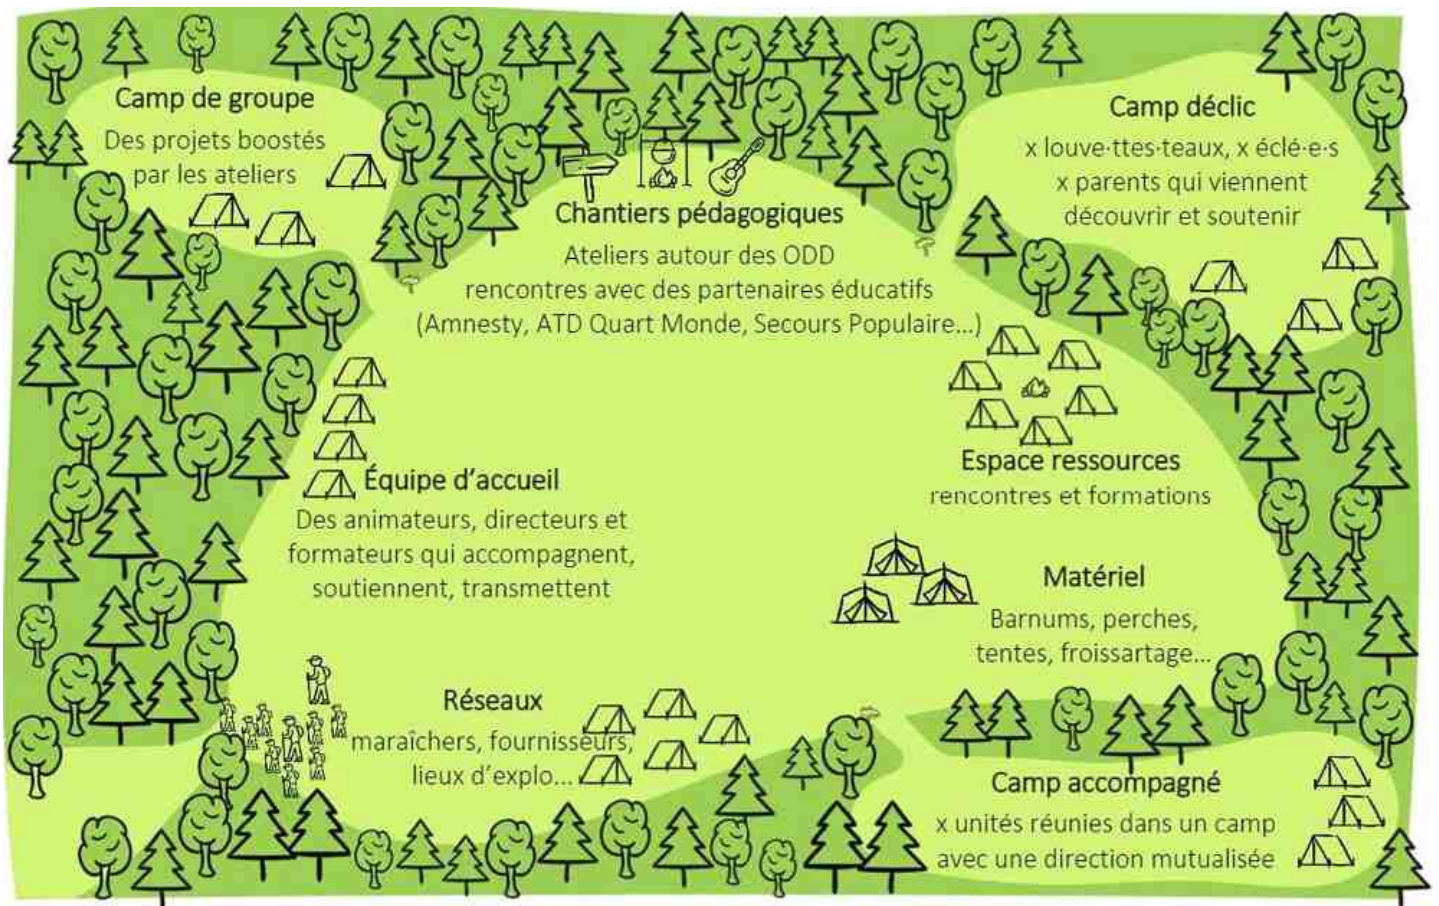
Camp de groupe
Des projets boostés par les ateliers

Chantiers pédagogiques
Ateliers autour des ODD
rencontres avec des partenaires éducatifs
(Amnesty, ATD Quart Monde, Secours Populaire...)

Camp déclic
x louve·ttes·teaux, x éclé·e·s
x parents qui viennent découvrir et soutenir

Espace ressources
rencontres et formations

Équipe d'accueil
Des animateurs, directeurs et formateurs qui accompagnent, soutiennent, transmettent

Matériel
Barnums, perches, tentes, froissartage...

Réseaux
maraîchers, fournisseurs, lieux d'explo...

Camp accompagné
x unités réunies dans un camp avec une direction mutualisée